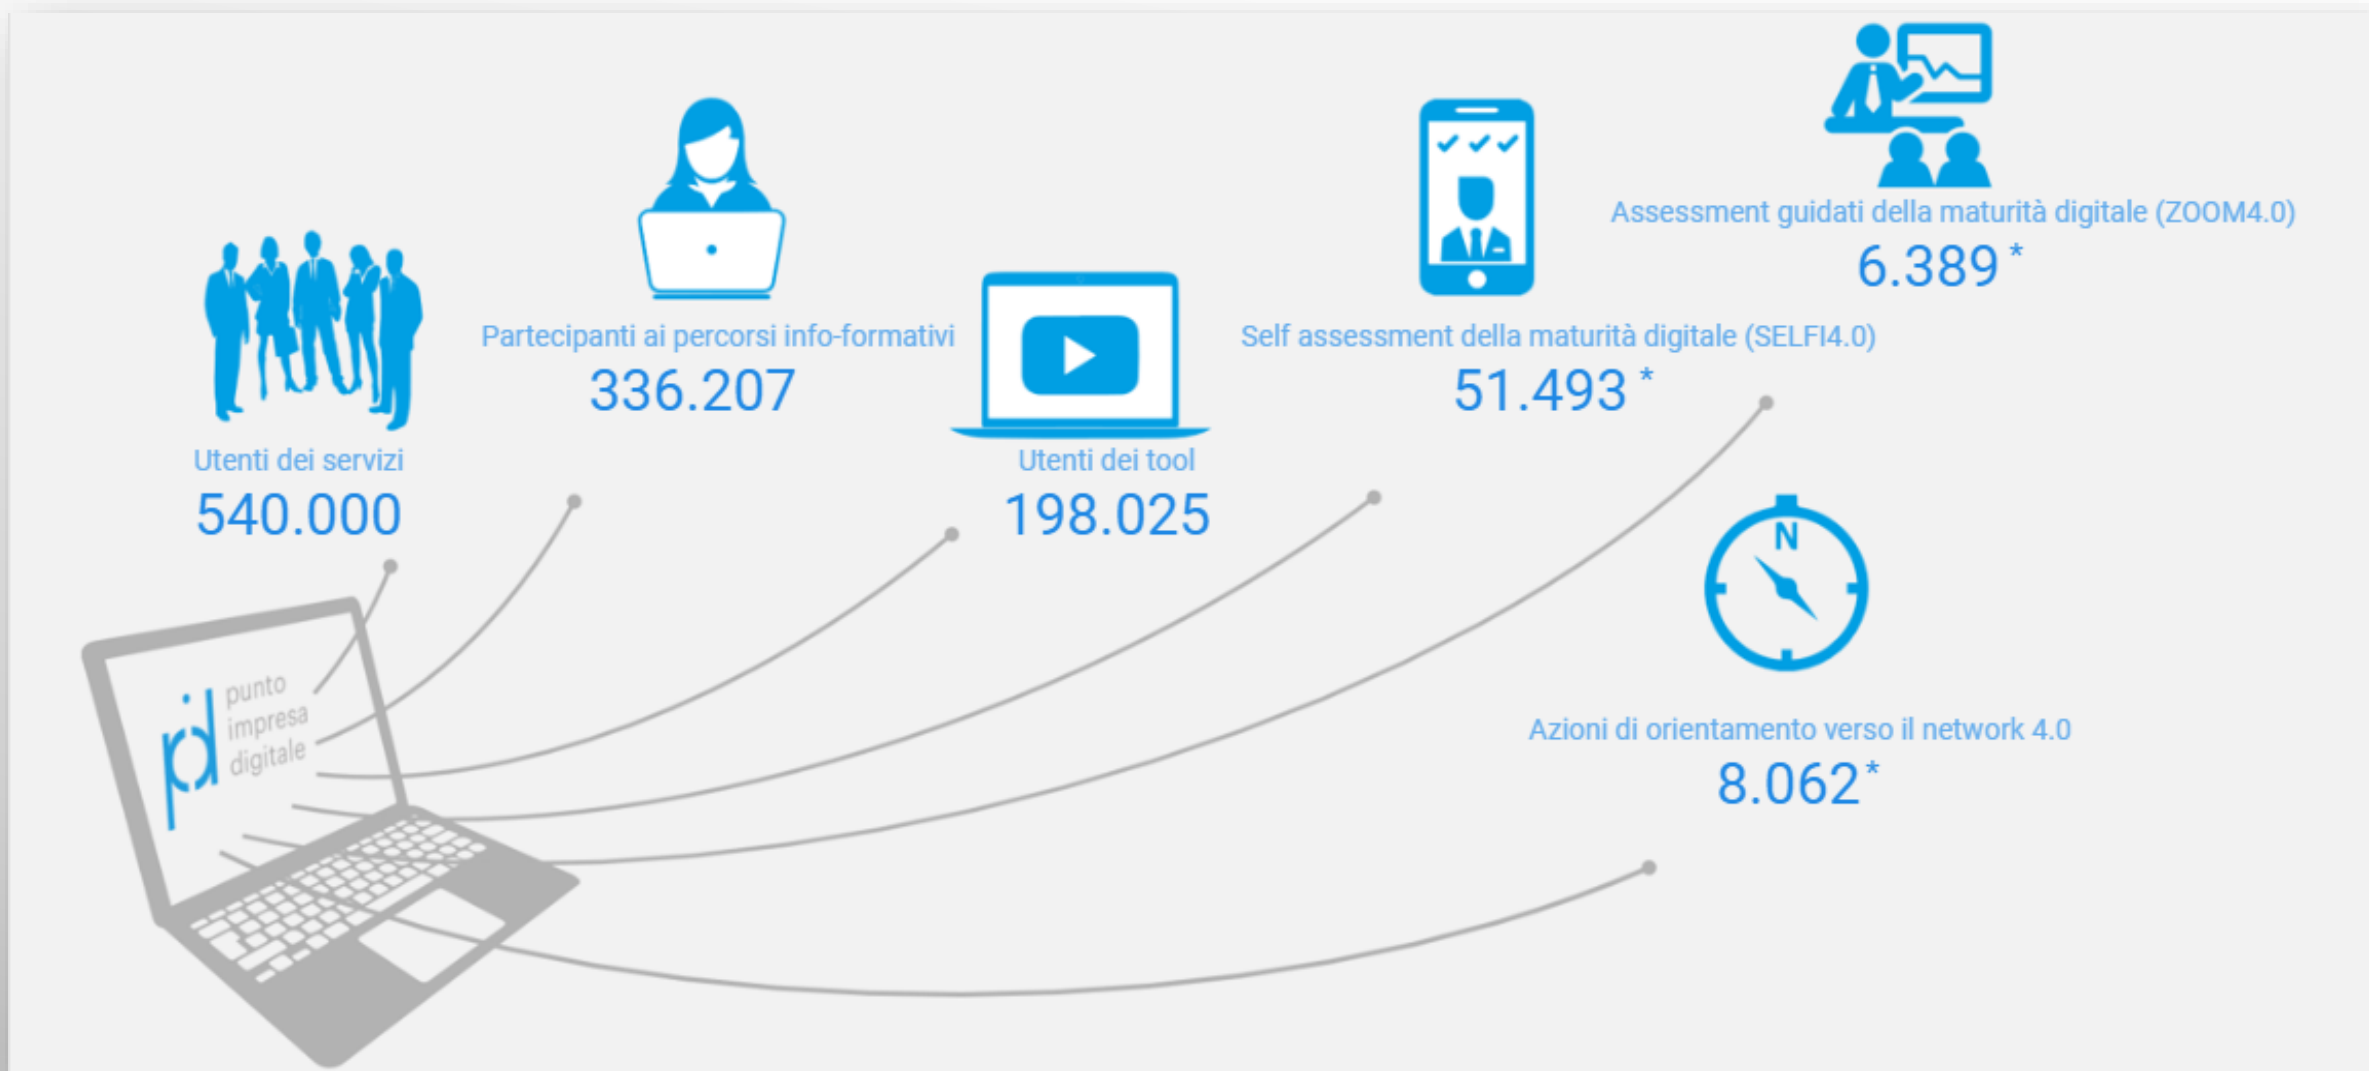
Assessment guidati della maturità digitale (ZOOM4.0)
6.389 *

Partecipanti ai percorsi info-formativi
336.207

Self assessment della maturità digitale (SELFI4.0)
51.493 *

Utenti dei servizi
540.000

Utenti dei tool
198.025

N

Azioni di orientamento verso il network 4.0
8.062*

pid punto impresa digitale